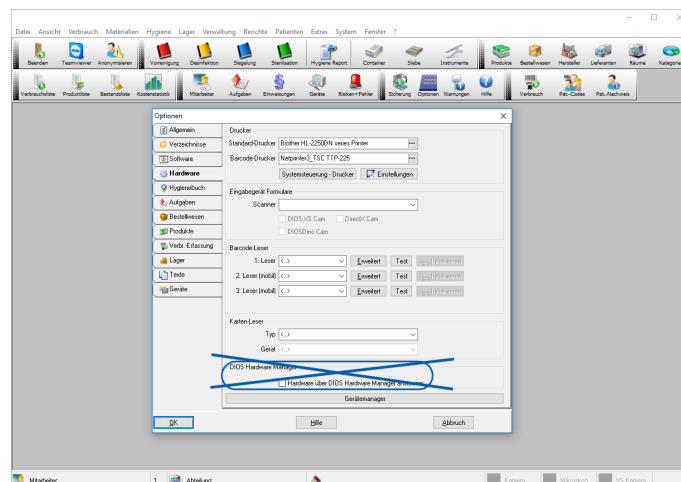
Datei Ansicht Verbrauch Materialien Hygiene Lager Verwaltung Berichte Patienten Extras System Fenster ?

Beenden Teamviewer Anonymisieren Vorreinigung Desinfektion Siegelung Sterilisation Hygiene Report Container Siebe Instrumente Produkte Bestellwesen Hersteller Lieferanten Räume Kategorie

Verbrauchsliste Produktliste Bestandsliste Kostenstatistik Mitarbeiter Aufgaben Einweisungen Geräte Rücken+Fehler Sicherung Optionen Warnungen Hilfe Verbrauch Pat.-Codes Pat.-Nachweis

Optionen

Allgemein
Verzeichnisse
Software
Hardware
Hygienebuch
Aufgaben
Bestellwesen
Produkte
Verbr.-Erfassung
Lager
Texte
Geräte

Drucker
Standard-Drucker Brother HL-2250DN series Printer
Barcode-Drucker Netprinter3_TSC TTP-225
Systemsteuerung - Drucker
Einstellungen

Eingabegerät Formulare
Scanner
DIOS XS Cam
DirectX Cam
DIOSDino Cam

Barcode-Leser
1. Leser <...> Erweitert Test Installieren
2. Leser (mobil) <...> Erweitert Test Installieren
3. Leser (mobil) <...> Erweitert Test Installieren

Karten-Leser
Typ <...>
Gerät <...>

DIOS Hardware Manager
Hardware über DIOS Hardware Manager ansteuern
Gerätemanager

OK
Hilfe
Abbruch

Mitarbeiter: 1 Abteilung: Kamera Mikroskop XS Kamera